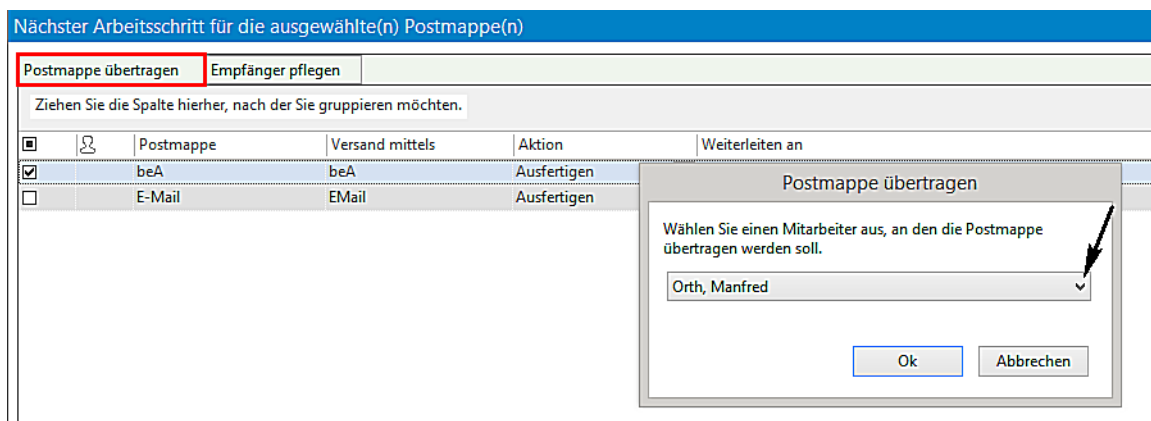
Nächster Arbeitsschritt für die ausgewählte(n) Postmappe(n)

Postmappe übertragen | Empfänger pflegen

Ziehen Sie die Spalte hierher, nach der Sie gruppieren möchten.

| | | Postmappe | Versand mittels | Aktion | Weiterleiten an |
|---|---|---|---|---|---|
| ☑ | | beA | beA | Ausfertigen | |
| ☐ | | E-Mail | EMail | Ausfertigen | |

Postmappe übertragen

Wählen Sie einen Mitarbeiter aus, an den die Postmappe übertragen werden soll.

Orth, Manfred

Ok | Abbrechen